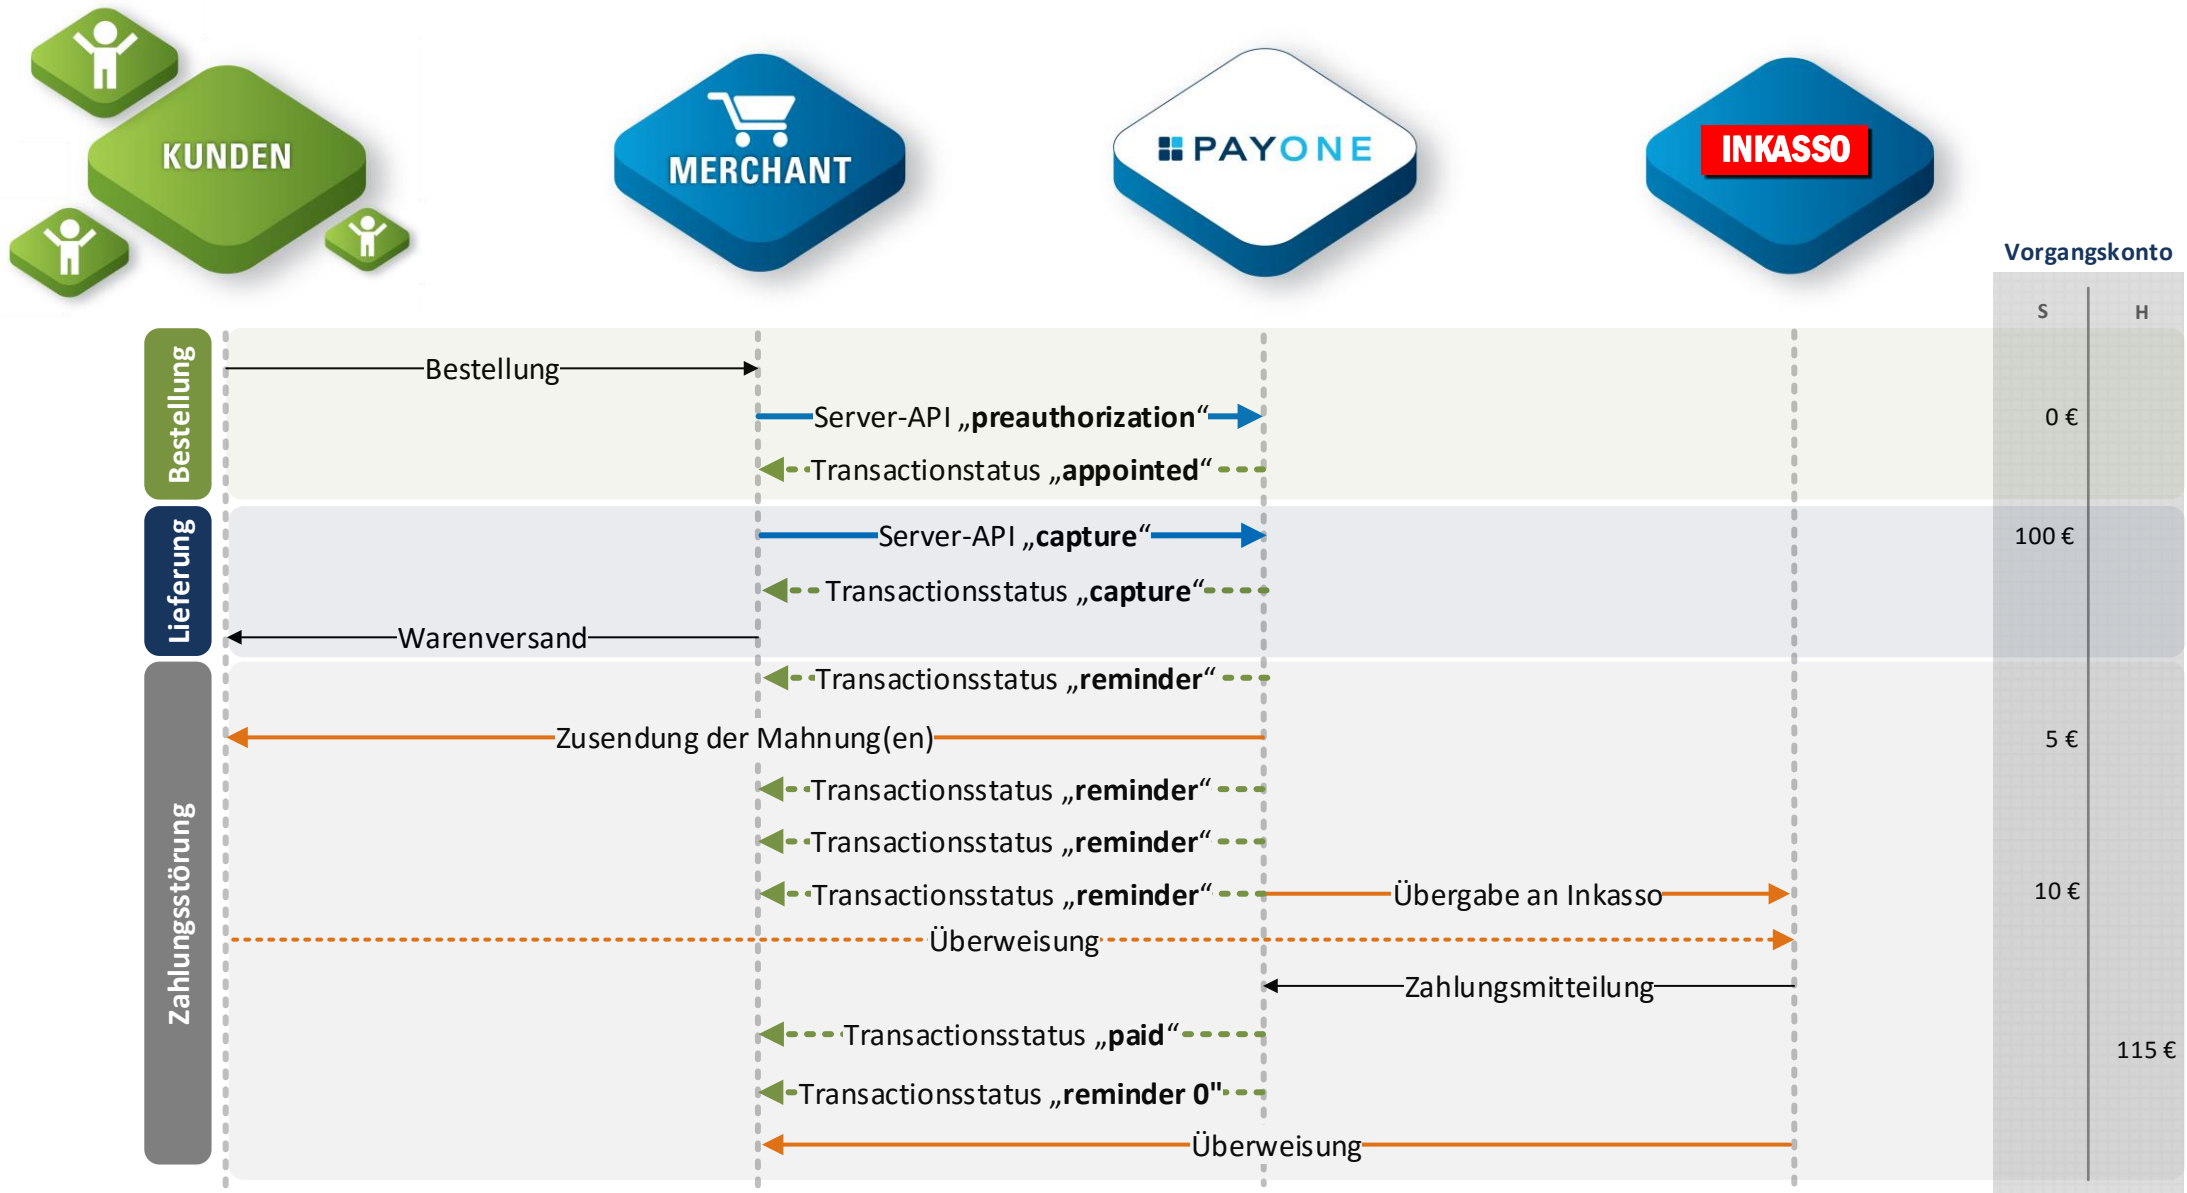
KUNDEN

MERCHANT

PAYONE

INKASSO

Vorgangskonto

S

H

Bestellung

Bestellung

Server-API „**preauthorization**“

Transactionstatus „**appointed**“

0 €

Lieferung

Server-API „**capture**“

100 €

Transactionsstatus „**capture**“

Warenversand

Zahlungsstörung

Transactionsstatus „**reminder**“

Zusendung der Mahnung(en)

5 €

Transactionsstatus „**reminder**“

Transactionsstatus „**reminder**“

Transactionsstatus „**reminder**“

Übergabe an Inkasso

10 €

Überweisung

Zahlungsmitteilung

Transactionsstatus „**paid**“

115 €

Transactionsstatus „**reminder 0**"

Überweisung